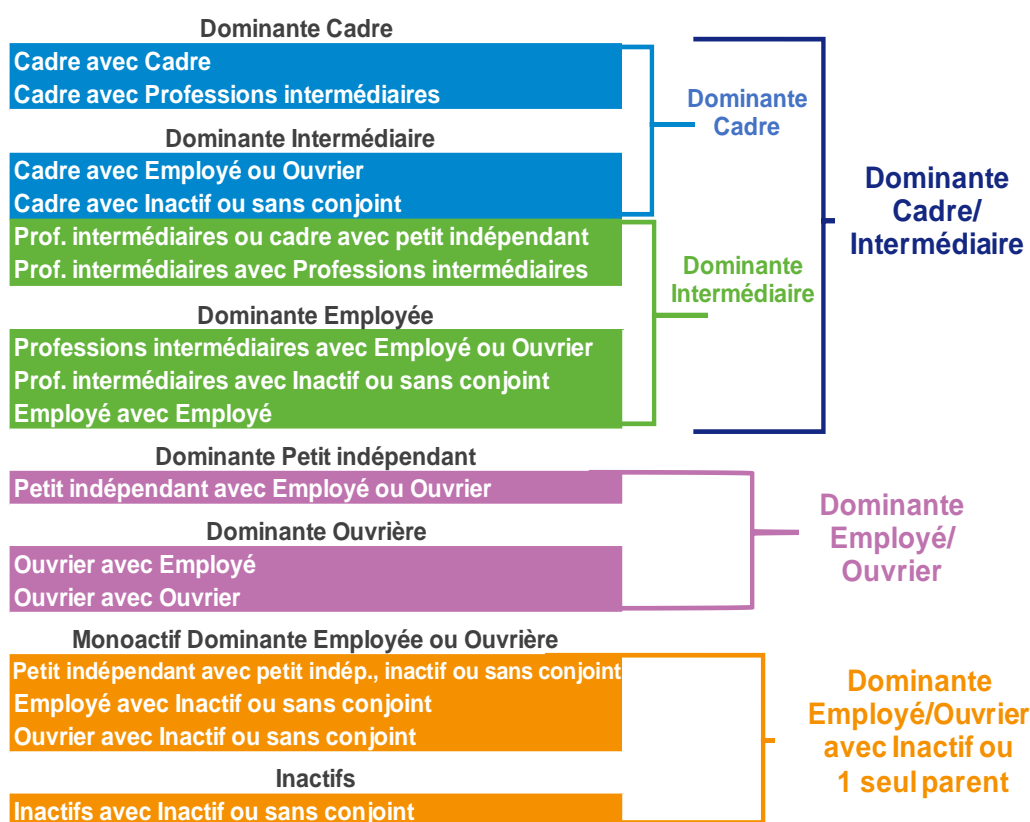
Dominante Cadre

Cadre avec Cadre
Cadre avec Professions intermédiaires

Dominante Intermédiaire

Cadre avec Employé ou Ouvrier
Cadre avec Inactif ou sans conjoint
Prof. intermédiaires ou cadre avec petit indépendant
Prof. intermédiaires avec Professions intermédiaires

Dominante Employée

Professions intermédiaires avec Employé ou Ouvrier
Prof. intermédiaires avec Inactif ou sans conjoint
Employé avec Employé

Dominante Cadre

Dominante Intermédiaire

Dominante Cadre/ Intermédiaire

Dominante Petit indépendant

Petit indépendant avec Employé ou Ouvrier

Dominante Ouvrière

Ouvrier avec Employé
Ouvrier avec Ouvrier

Dominante Employé/ Ouvrier

Monoactif Dominante Employée ou Ouvrière

Petit indépendant avec petit indép., inactif ou sans conjoint
Employé avec Inactif ou sans conjoint
Ouvrier avec Inactif ou sans conjoint

Inactifs

Inactifs avec Inactif ou sans conjoint

Dominante Employé/Ouvrier avec Inactif ou 1 seul parent